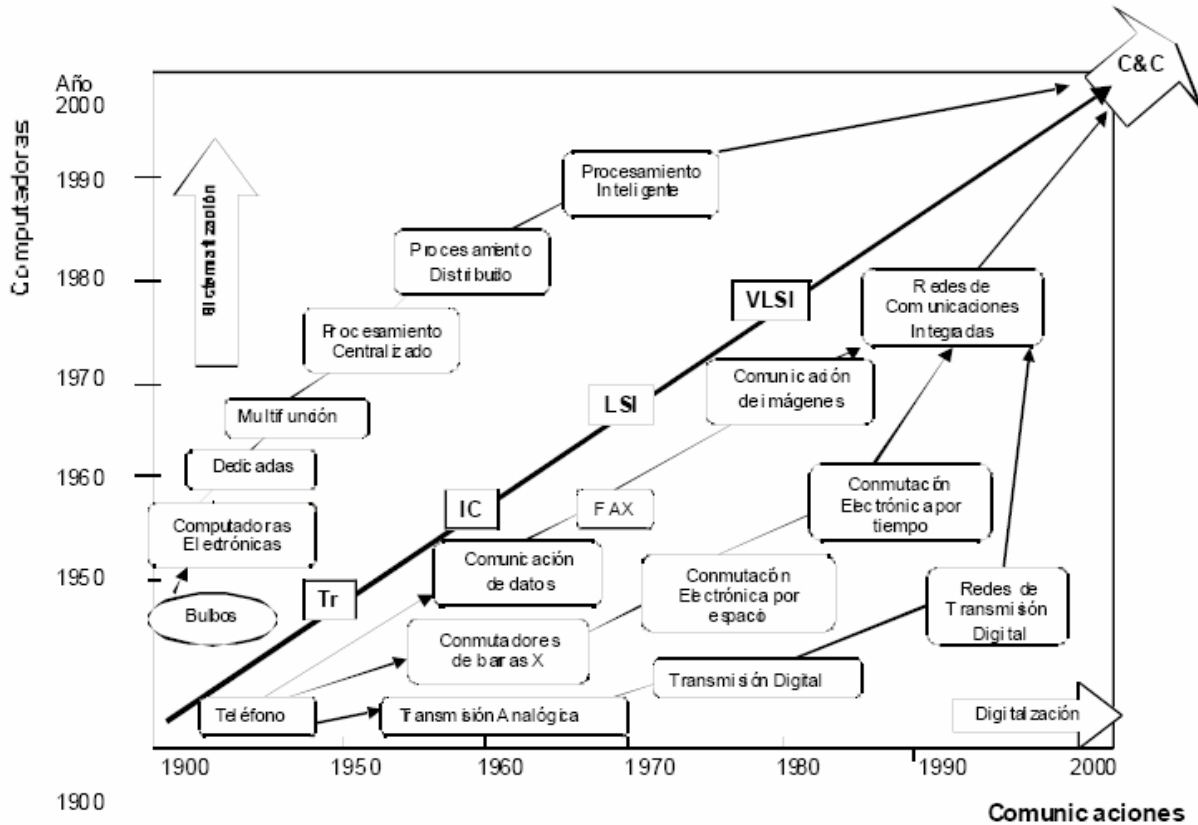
C&C

Año
2000

1990

1980

1970

1960

1950

1900

Computadoras

Sistematización

Procesamiento Inteligente

Procesamiento Distribuido

Procesamiento Centralizado

Multifunción

Dedicadas

Computadoras Electrónicas

Bulbos

VLSI

LSI

IC

Tr

Redes de Comunicaciones Integradas

Comunicación de imágenes

FAX

Conmutación Electrónica por tiempo

Comunicación de datos

Conmutación Electrónica por espació

Redes de Transmisión Digital

Conmutadores de barras X

Transmisión Digital

Teléfono

Transmisión Analógica

Digitalización

1900 1950 1960 1970 1980 1990 2000

Comunicaciones